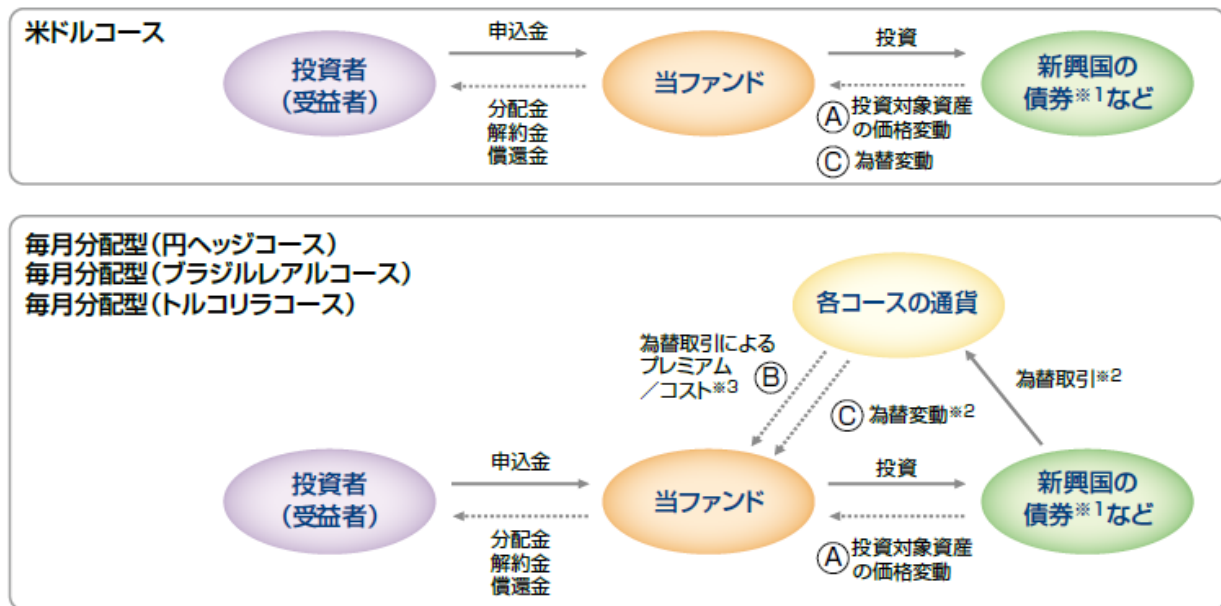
米ドルコース

投資者
(受益者)

申込金

分配金
解約金
償還金

当ファンド

投資

Ⓐ 投資対象資産の価格変動

Ⓒ 為替変動

新興国の
債券※1など

毎月分配型(円ヘッジコース)
毎月分配型(ブラジルレアルコース)
毎月分配型(トルコリラコース)

各コースの通貨

為替取引による
プレミアム
／コスト※3 Ⓑ

Ⓒ 為替変動※2

為替取引※2

投資者
(受益者)

申込金

分配金
解約金
償還金

当ファンド

投資

Ⓐ 投資対象資産の価格変動

新興国の
債券※1など